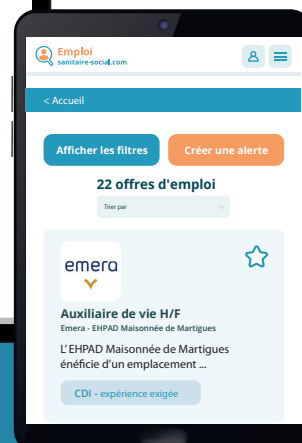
Emploi
sanitaire-social.com

< Accueil

Afficher les filtres

Créer une alerte

22 offres d'emploi

Trier par

emera

Auxiliaire de vie H/F

Emera - EHPAD Maisonnée de Martigues

L'EHPAD Maisonnée de Martigues éneficie d'un emplacement ...

CDI - expérience exigée